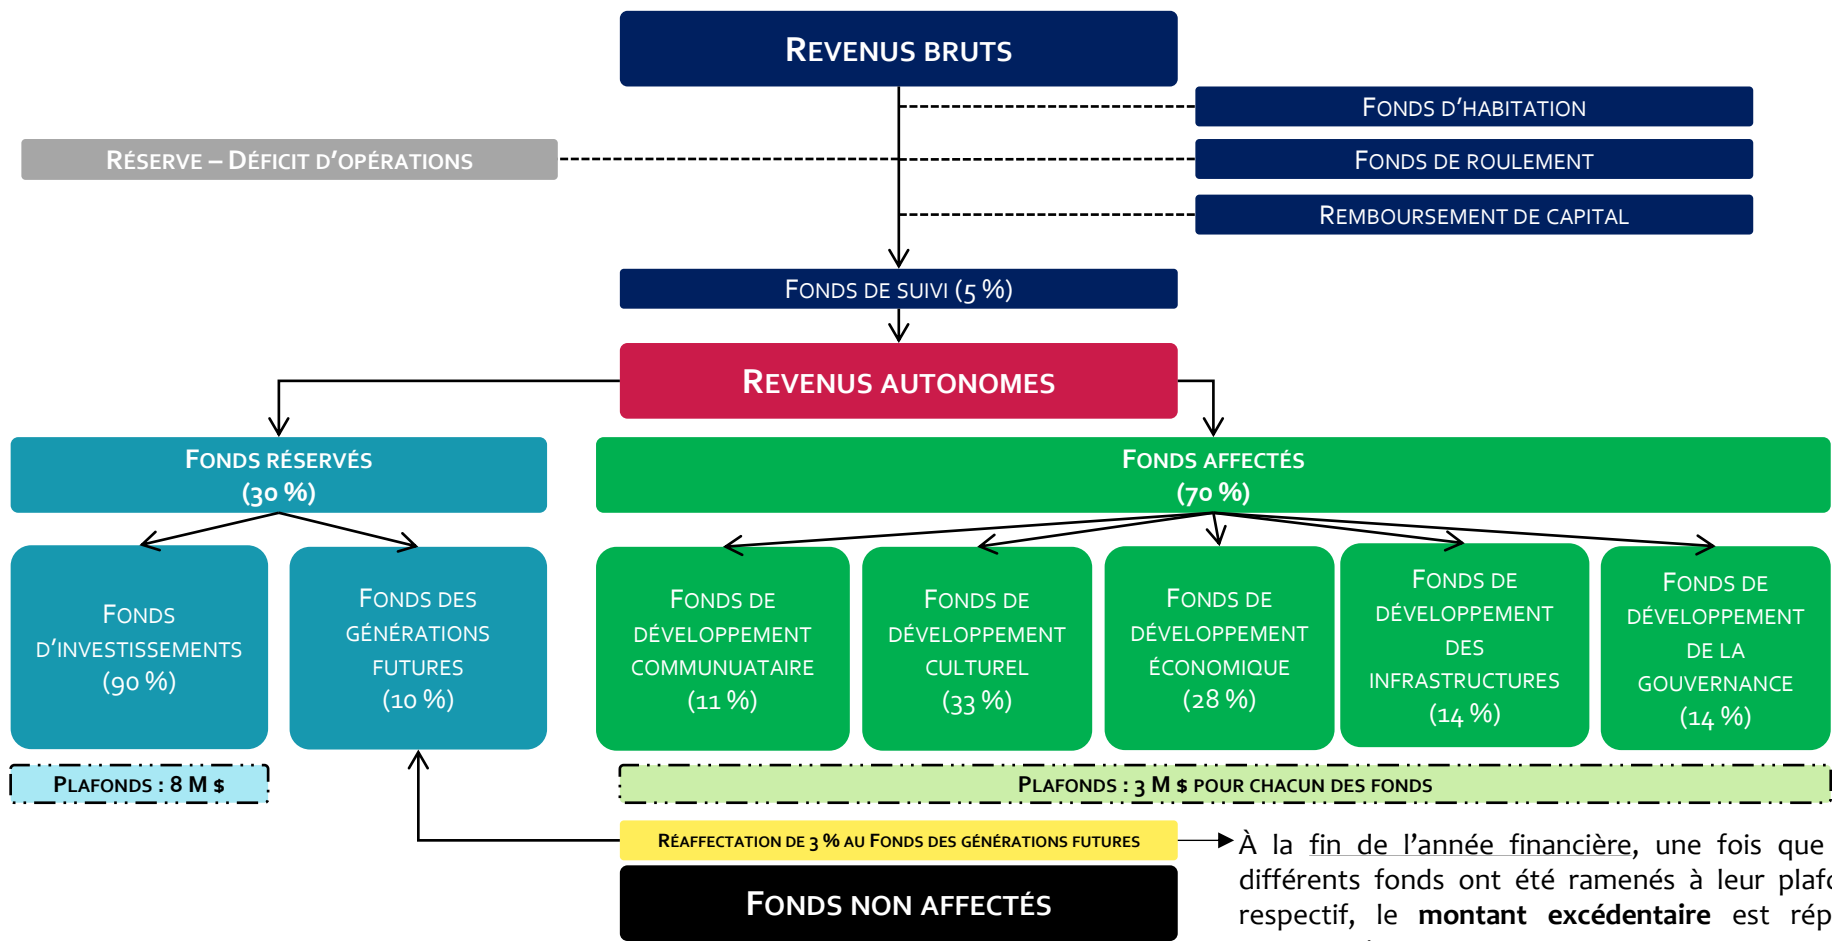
REVENUS BRUTS

FONDS D'HABITATION

RÉSERVE – DÉFICIT D'OPÉRATIONS

FONDS DE ROULEMENT

REMBOURSEMENT DE CAPITAL

FONDS DE SUIVI (5 %)

REVENUS AUTONOMES

FONDS RÉSERVÉS (30 %)

FONDS AFFECTÉS (70 %)

FONDS D'INVESTISSEMENTS (90 %)

FONDS DES GÉNÉRATIONS FUTURES (10 %)

FONDS DE DÉVELOPPEMENT COMMUNUATAIRE (11 %)

FONDS DE DÉVELOPPEMENT CULTUREL (33 %)

FONDS DE DÉVELOPPEMENT ÉCONOMIQUE (28 %)

FONDS DE DÉVELOPPEMENT DES INFRASTRUCTURES (14 %)

FONDS DE DÉVELOPPEMENT DE LA GOUVERNANCE (14 %)

PLAFONDS : 8 M $

PLAFONDS : 3 M $ POUR CHACUN DES FONDS

RÉAFFECTATION DE 3 % AU FONDS DES GÉNÉRATIONS FUTURES

FONDS NON AFFECTÉS

À la fin de l'année financière, une fois que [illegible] différents fonds ont été ramenés à leur plaf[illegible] respectif, le **montant excédentaire** est rép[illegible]